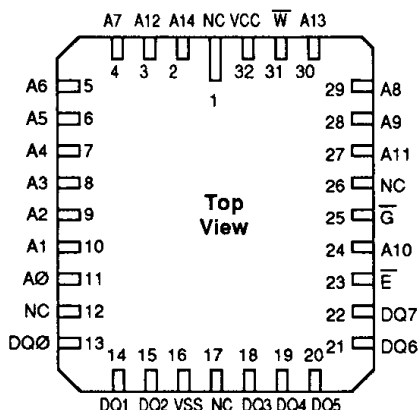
A7 A12 A14 NC VCC $\overline{W}$ A13

4 3 2 1 32 31 30

A6 5
A5 6
A4 7
A3 8
A2 9
A1 10
AØ 11
NC 12
DQØ 13

29 A8
28 A9
27 A11
26 NC
25 $\overline{G}$
24 A10
23 $\overline{E}$
22 DQ7
21 DQ6

Top View

14 15 16 17 18 19 20

DQ1 DQ2 VSS NC DQ3 DQ4 DQ5